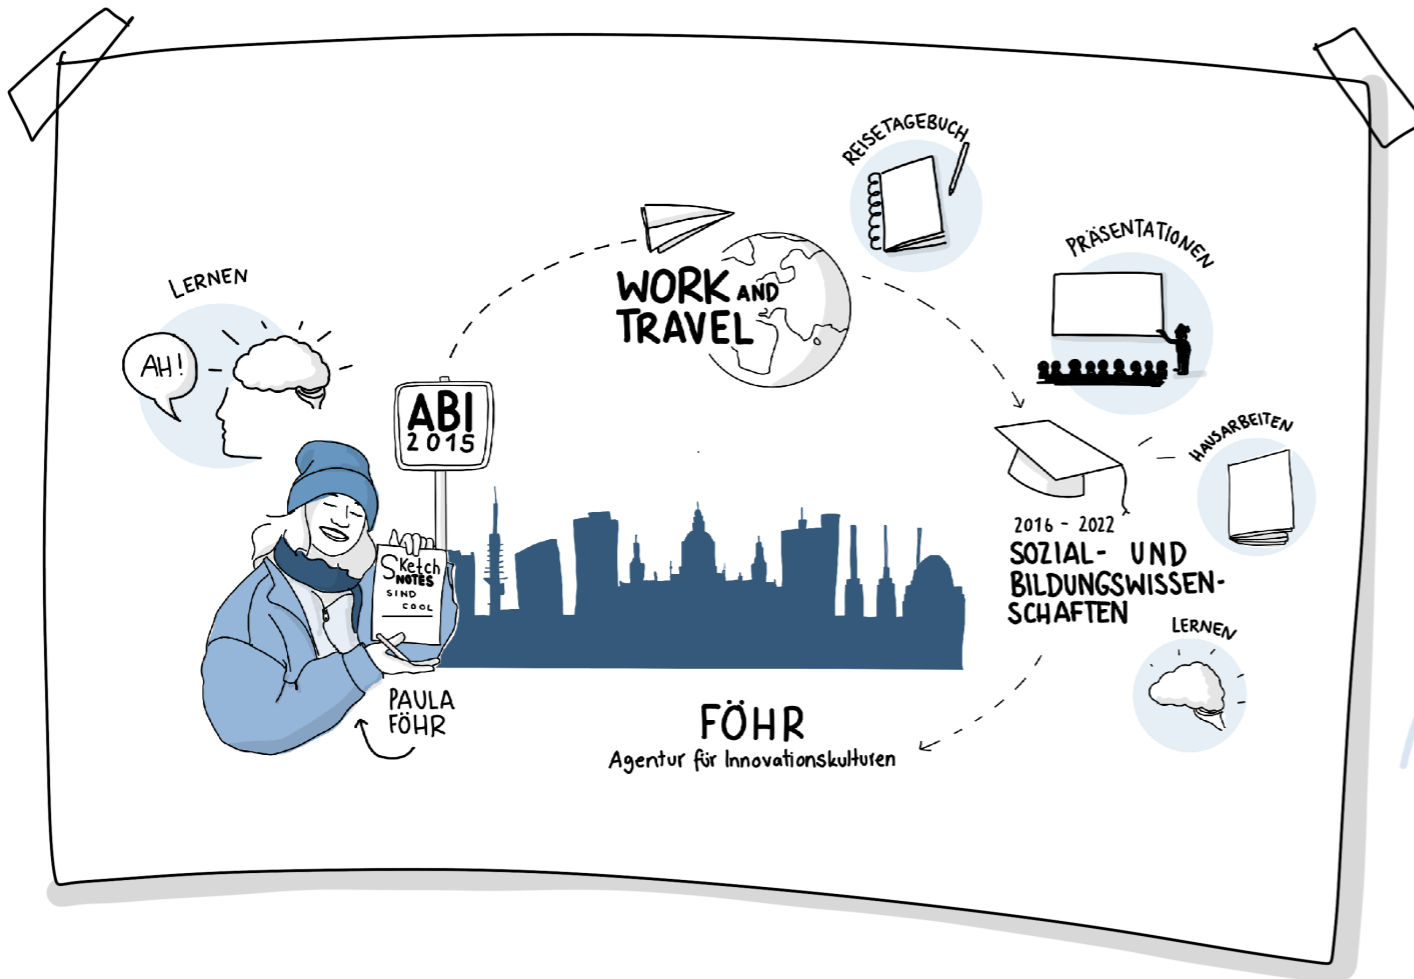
LERNEN

AH!

ABI
2015

Sketch NOTES SIND COOL

PAULA
FÖHR

WORK AND TRAVEL

REISETAGEBUCH

PRÄSENTATIONEN

HAUSARBEITEN

2016 - 2022
SOZIAL- UND BILDUNGSWISSENSCHAFTEN

LERNEN

FÖHR
Agentur für Innovationskulturen